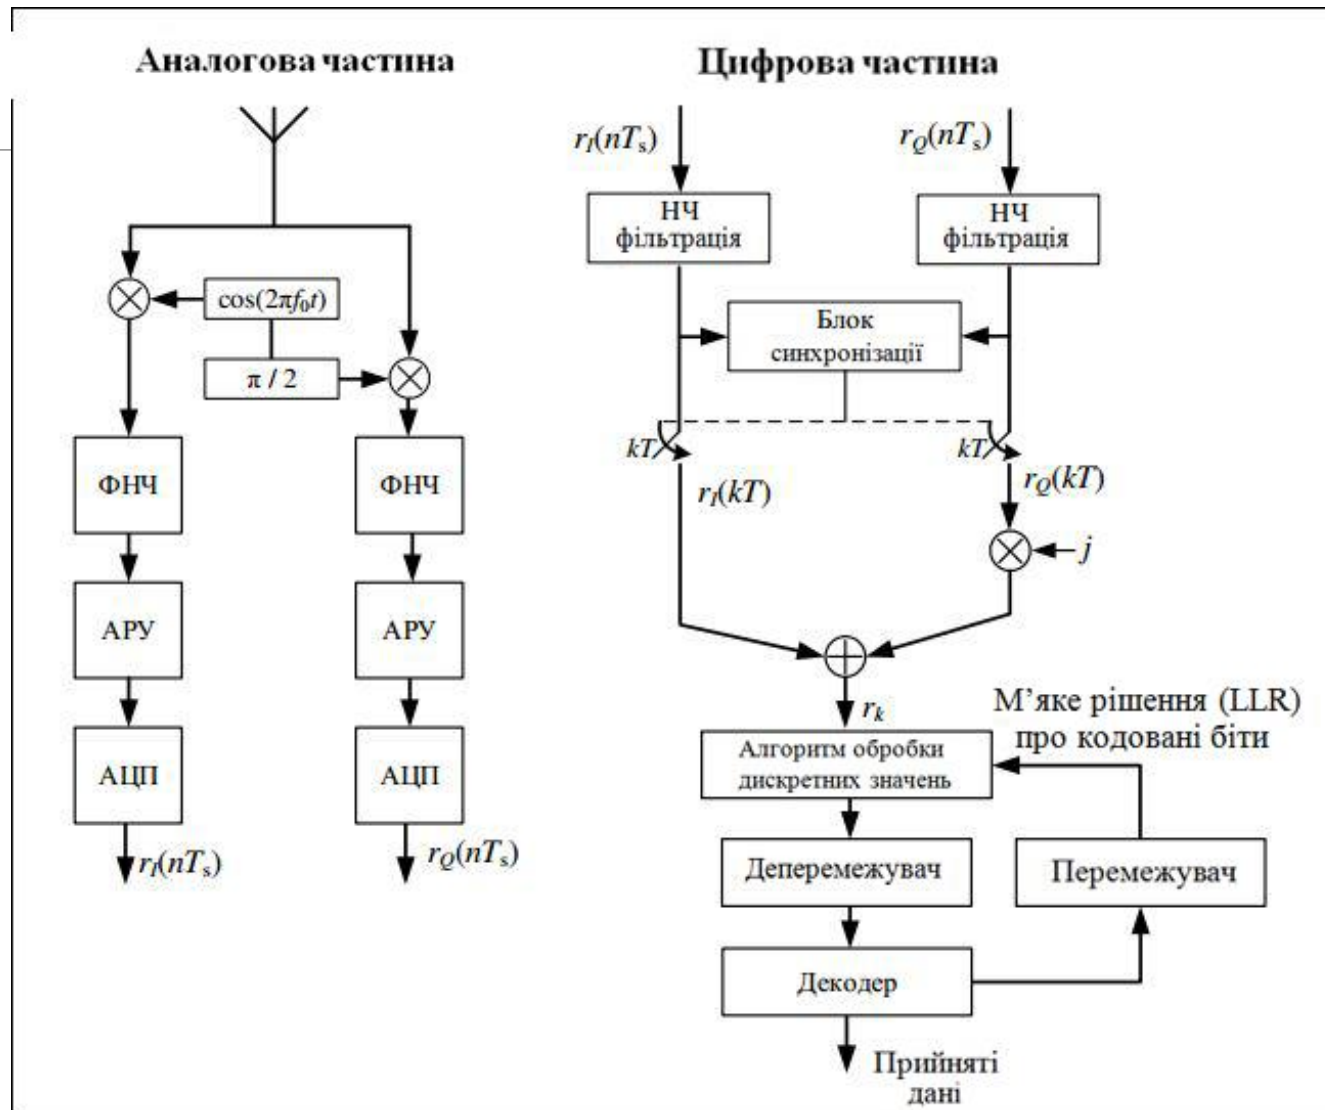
Аналогова частина

Цифрова частина

$\cos(2\pi f_0 t)$

$\pi / 2$

ФНЧ

ФНЧ

АРУ

АРУ

АЦП

АЦП

$r_I(nT_s)$

$r_Q(nT_s)$

$r_I(nT_s)$

$r_Q(nT_s)$

НЧ фільтрація

НЧ фільтрація

Блок синхронізації

$kT$

$kT$

$r_I(kT)$

$r_Q(kT)$

$j$

$r_k$

М'яке рішення (LLR) про кодовані біти

Алгоритм обробки дискретних значень

Деперемежувач

Перемежувач

Декодер

Прийняті дані